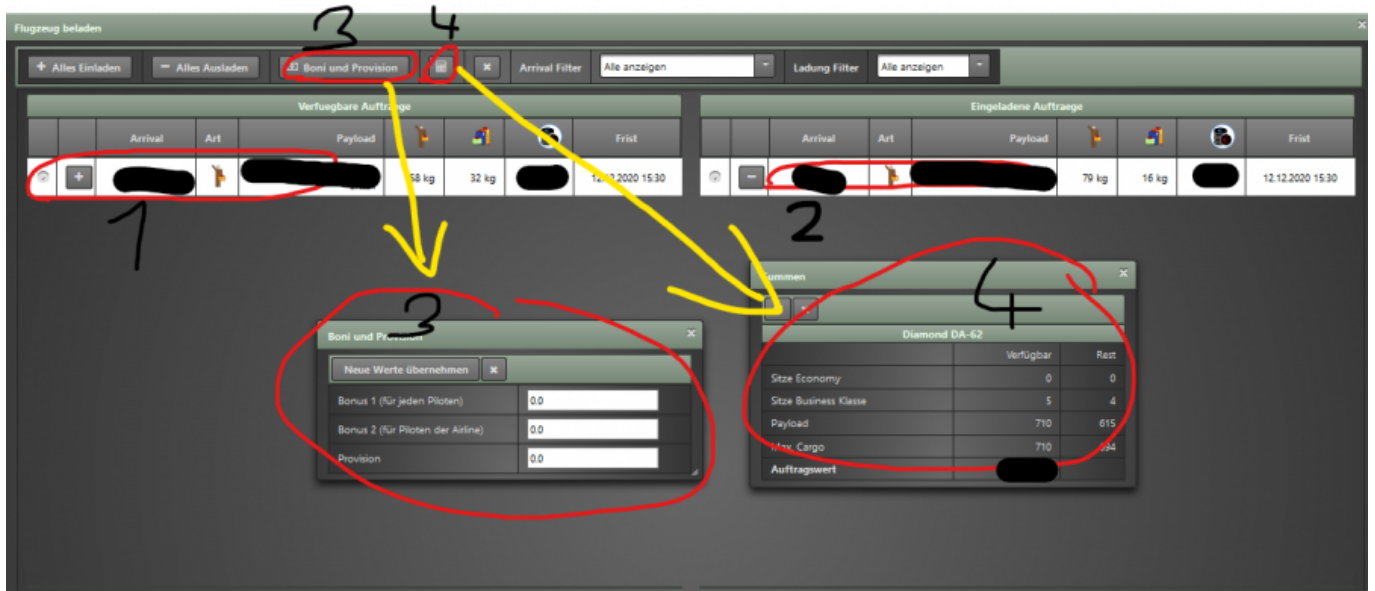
Flugzeug beladen

+ Alles Einladen — Alles Ausladen Boni und Provision ✖ Arrival Filter Alle anzeigen Ladung Filter Alle anzeigen

3 4

Verfuegbare Auftraege

| | | Arrival | Art | Payload | | | | Frist |
|---|---|---|---|---|---|---|---|---|
| | + | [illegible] | | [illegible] | 58 kg | 32 kg | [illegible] | 12.12.2020 15:30 |

1

Eingeladene Auftraege

| | | Arrival | Art | Payload | | | | Frist |
|---|---|---|---|---|---|---|---|---|
| | — | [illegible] | | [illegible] | 79 kg | 16 kg | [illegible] | 12.12.2020 15:30 |

2

3

Boni und Provision

Neue Werte übernehmen ✖

| | |
|---|---|
| Bonus 1 (für jeden Piloten) | 0.0 |
| Bonus 2 (für Piloten der Airline) | 0.0 |
| Provision | 0.0 |

4

Summen

Diamond DA-62

| | Verfügbar | Rest |
|---|---|---|
| Sitze Economy | 0 | 0 |
| Sitze Business Klasse | 5 | 4 |
| Payload | 710 | 615 |
| Max. Cargo | 710 | 694 |
| Auftragswert | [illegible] | |